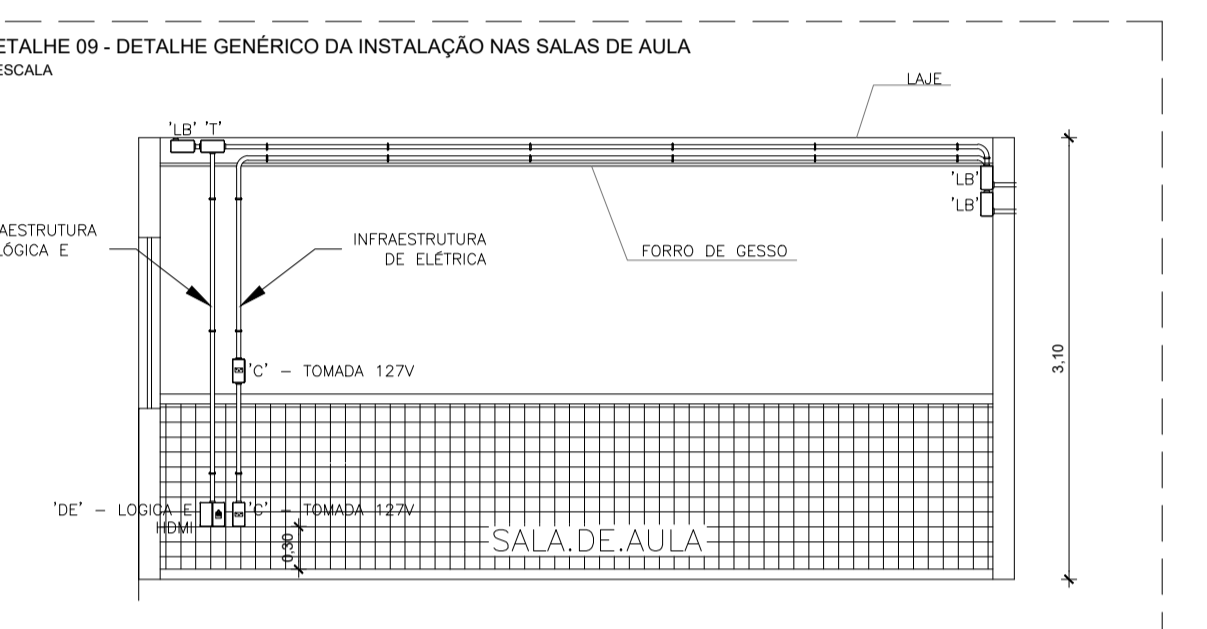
ETALHE 09 - DETALHE GENÉRICO DA INSTALAÇÃO NAS SALAS DE AULA
ESCALA

LAJE

'LB' 'T'

'LB'
'LB'

AESTRUTURA
LÓGICA E

INFRAESTRUTURA
DE ELÉTRICA

FORRO DE GESSO

'C' – TOMADA 127V

3,10

'DE' – LOGICA E
HDMI

'C' – TOMADA 127V

0,30

SALA.DE.AULA